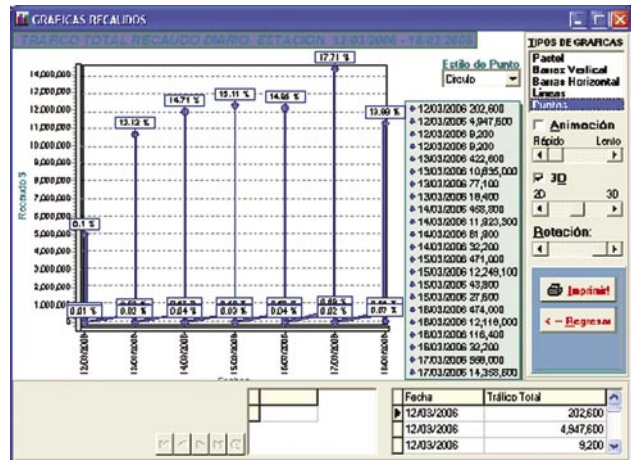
GRAFICAS RECAUDOS

TRAFICO TOTAL RECAUDO DIARIO, ESTACION: 12/03/2006 - 18/03/2006

Estilo de Punto
Circulo

TIPOS DE GRAFICAS
Pastel
Barras Vertical
Barras Horizontal
Lineas
Puntos

Animación
Rápido Lento

3D
2D 3D

Rotación:

Imprimir!
<- Regresar

14,000,000
13,000,000
12,000,000
11,000,000
10,000,000
9,000,000
8,000,000
7,000,000
6,000,000
5,000,000
4,000,000
3,000,000
2,000,000
1,000,000

Recaudo $

0.1 %
13.12 %
14.71 %
15.11 %
14.66 %
17.71 %
13.80 %
0.01 %
0.02 %
0.04 %
0.03 %
0.04 %
0.02 %
0.07 %

12/03/2006
13/03/2006
14/03/2006
15/03/2006
16/03/2006
17/03/2006
18/03/2006

Fechas

12/03/2006 202,600
12/03/2006 4,947,600
12/03/2006 9,200
12/03/2006 9,200
13/03/2006 422,600
13/03/2006 10,835,000
13/03/2006 77,100
13/03/2006 18,400
14/03/2006 463,300
14/03/2006 11,823,300
14/03/2006 81,800
14/03/2006 32,200
15/03/2006 471,000
15/03/2006 12,249,100
15/03/2006 43,800
15/03/2006 27,600
16/03/2006 474,000
16/03/2006 12,119,000
16/03/2006 116,400
16/03/2006 32,200
17/03/2006 998,000
17/03/2006 14,358,600

| Fecha | Tráfico Total |
|---|---|
| 12/03/2006 | 202,600 |
| 12/03/2006 | 4,947,600 |
| 12/03/2006 | 9,200 |